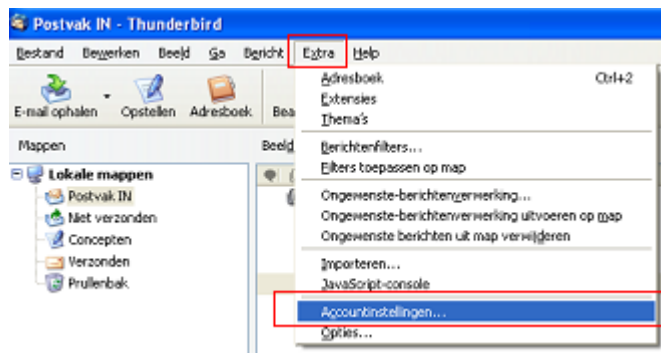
Postvak IN - Thunderbird

Bestand Bewerken Beeld Ga Bericht Extra Help

E-mail ophalen Opstellen Adresboek Bea

Mappen Beeld

Lokale mappen
Postvak IN
Niet verzonden
Concepten
Verzonden
Prullenbak

Adresboek Ctrl+2
Extensies
Thema's
Berichtenfilters...
Filters toepassen op map
Ongewenste-berichtenverwerking...
Ongewenste-berichtenverwerking uitvoeren op map
Ongewenste berichten uit map verwijderen
Importeren...
JavaScript-console
Accountinstellingen...
Opties...